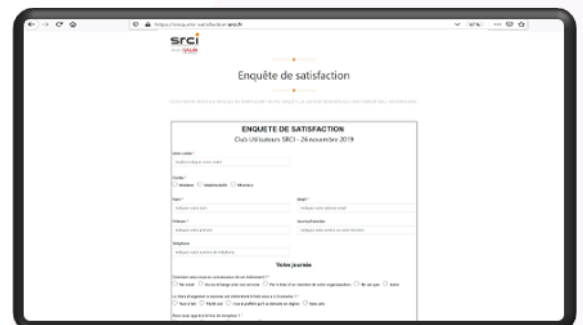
https://enquete-satisfaction.srci.fr

srci

Enquête de satisfaction

ENQUETE DE SATISFACTION
Club Utilisateurs SRCI - 26 novembre 2019

Votre société *

Civilité *
Madame Mademoiselle Monsieur

Nom *

Email *

Prénom *

Service/Fonction

Téléphone

Votre journée

Par email

Pas du tout Plutôt oui Tout à fait

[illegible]